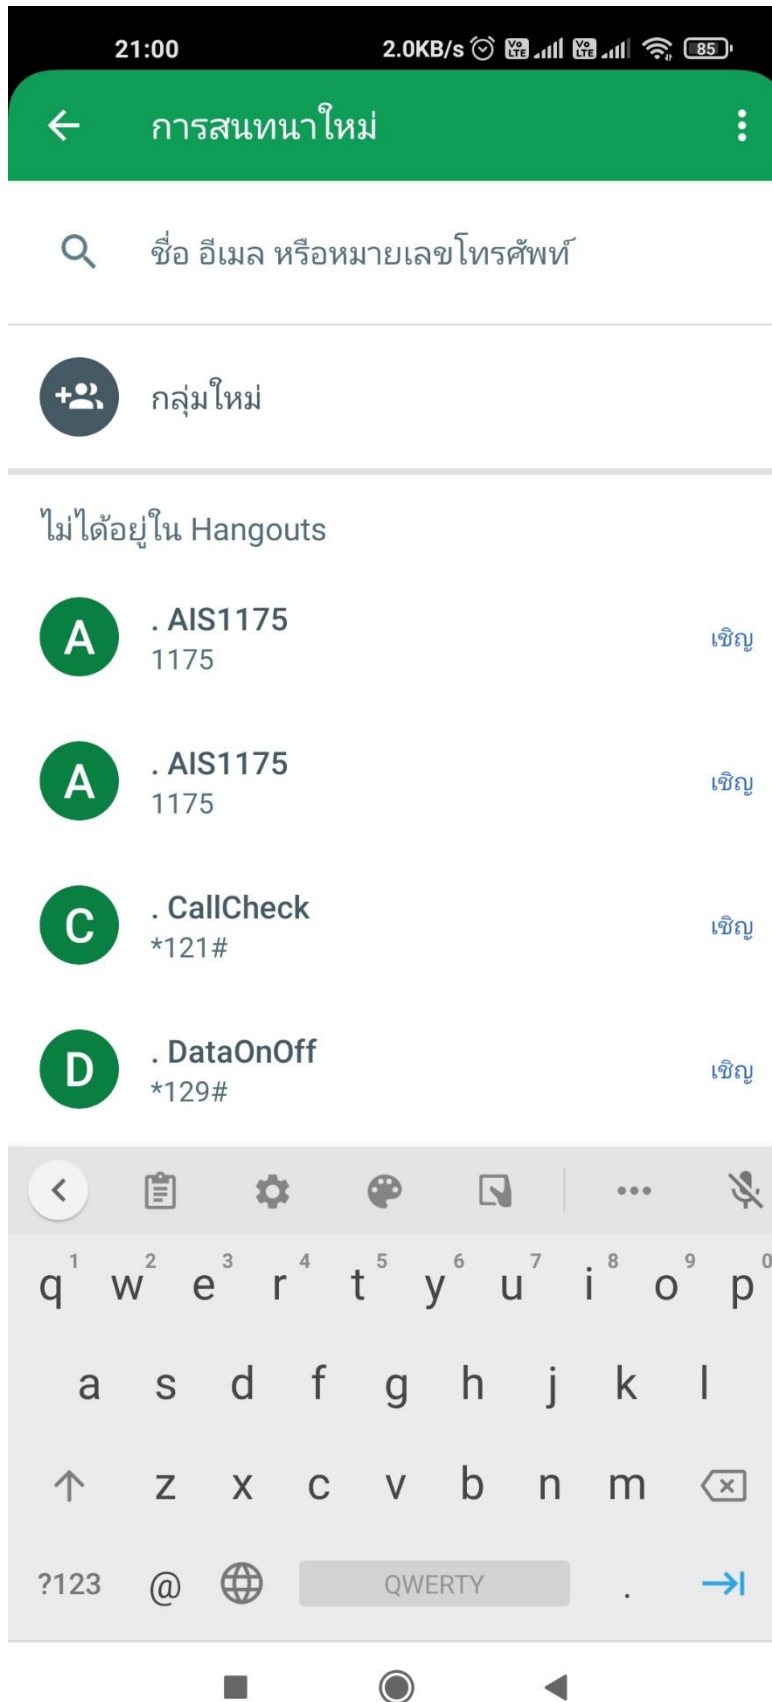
21:00 2.0KB/s 85

การสนทนาใหม่

ชื่อ อีเมล หรือหมายเลขโทรศัพท์

กลุ่มใหม่

ไม่ได้อยู่ใน Hangouts

A . AIS1175
1175
เชิญ

A . AIS1175
1175
เชิญ

C . CallCheck
*121#
เชิญ

D . DataOnOff
*129#
เชิญ

1 2 3 4 5 6 7 8 9 0
q w e r t y u i o p
a s d f g h j k l
z x c v b n m
?123 @ QWERTY .